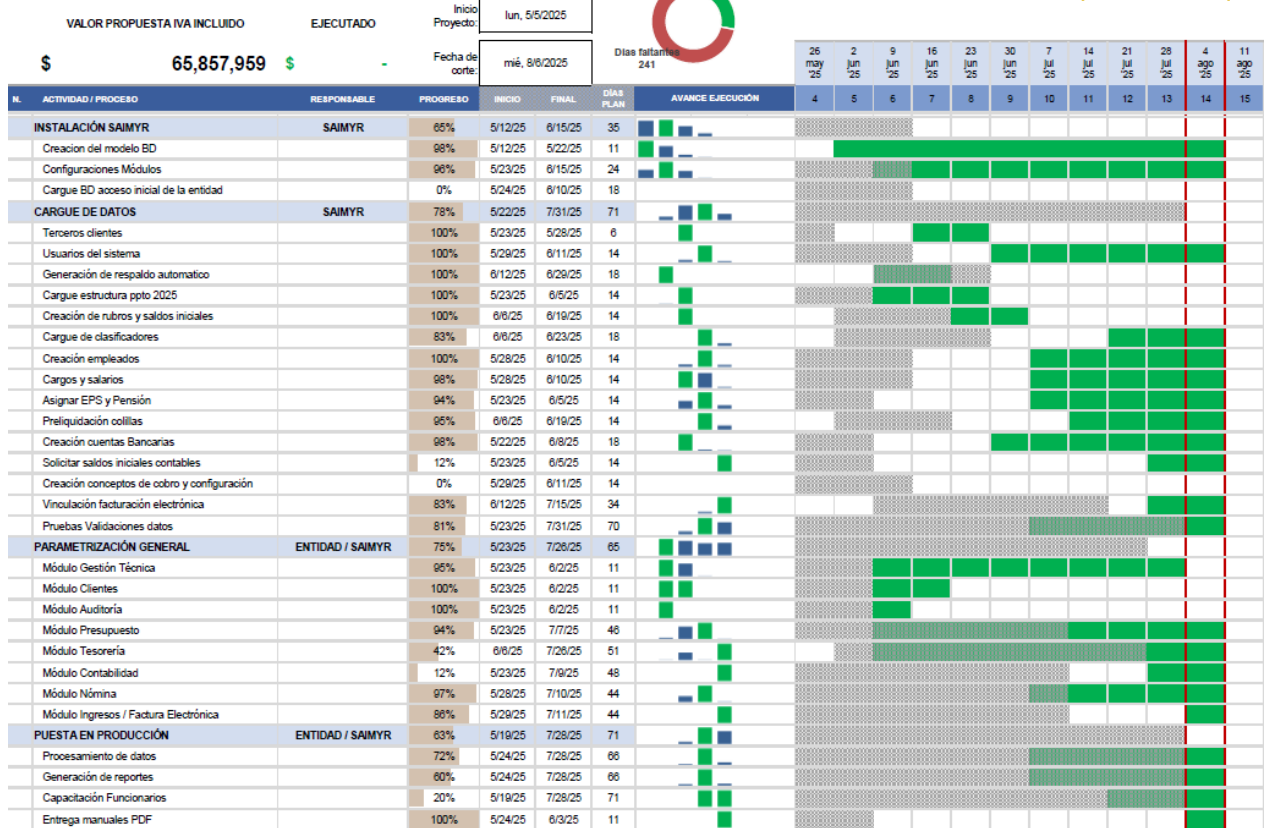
VALOR PROPUESTA IVA INCLUIDO

EJECUTADO

Inicio Proyecto: lun, 5/5/2025

$ 65,857,959 $ -

Fecha de corte: mié, 8/6/2025

Días faltantes 241

| N. | ACTIVIDAD / PROCESO | RESPONSABLE | PROGRESO | INICIO | FINAL | DÍAS PLAN | AVANCE EJECUCIÓN | 26 may '25 | 2 jun '25 | 9 jun '25 | 16 jun '25 | 23 jun '25 | 30 jun '25 | 7 jul '25 | 14 jul '25 | 21 jul '25 | 28 jul '25 | 4 ago '25 | 11 ago '25 |
|---|---|---|---|---|---|---|---|---|---|---|---|---|---|---|---|---|---|---|---|
| | | | | | | | | 4 | 5 | 6 | 7 | 8 | 9 | 10 | 11 | 12 | 13 | 14 | 15 |
| | INSTALACIÓN SAIMYR | SAIMYR | 65% | 5/12/25 | 6/15/25 | 35 | | | | | | | | | | | | | |
| | Creacion del modelo BD | | 98% | 5/12/25 | 5/22/25 | 11 | | | | | | | | | | | | | |
| | Configuraciones Módulos | | 96% | 5/23/25 | 6/15/25 | 24 | | | | | | | | | | | | | |
| | Cargue BD acceso inicial de la entidad | | 0% | 5/24/25 | 6/10/25 | 18 | | | | | | | | | | | | | |
| | CARGUE DE DATOS | SAIMYR | 78% | 5/22/25 | 7/31/25 | 71 | | | | | | | | | | | | | |
| | Terceros clientes | | 100% | 5/23/25 | 5/28/25 | 6 | | | | | | | | | | | | | |
| | Usuarios del sistema | | 100% | 5/29/25 | 6/11/25 | 14 | | | | | | | | | | | | | |
| | Generación de respaldo automatico | | 100% | 6/12/25 | 6/29/25 | 18 | | | | | | | | | | | | | |
| | Cargue estructura ppto 2025 | | 100% | 5/23/25 | 6/5/25 | 14 | | | | | | | | | | | | | |
| | Creación de rubros y saldos iniciales | | 100% | 6/6/25 | 6/19/25 | 14 | | | | | | | | | | | | | |
| | Cargue de clasificadores | | 83% | 6/6/25 | 6/23/25 | 18 | | | | | | | | | | | | | |
| | Creación empleados | | 100% | 5/28/25 | 6/10/25 | 14 | | | | | | | | | | | | | |
| | Cargos y salarios | | 98% | 5/28/25 | 6/10/25 | 14 | | | | | | | | | | | | | |
| | Asignar EPS y Pensión | | 94% | 5/23/25 | 6/5/25 | 14 | | | | | | | | | | | | | |
| | Preliquidación colillas | | 95% | 6/6/25 | 6/19/25 | 14 | | | | | | | | | | | | | |
| | Creación cuentas Bancarias | | 98% | 5/22/25 | 6/8/25 | 18 | | | | | | | | | | | | | |
| | Solicitar saldos iniciales contables | | 12% | 5/23/25 | 6/5/25 | 14 | | | | | | | | | | | | | |
| | Creación conceptos de cobro y configuración | | 0% | 5/29/25 | 6/11/25 | 14 | | | | | | | | | | | | | |
| | Vinculación facturación electrónica | | 83% | 6/12/25 | 7/15/25 | 34 | | | | | | | | | | | | | |
| | Pruebas Validaciones datos | | 81% | 5/23/25 | 7/31/25 | 70 | | | | | | | | | | | | | |
| | PARAMETRIZACIÓN GENERAL | ENTIDAD / SAIMYR | 75% | 5/23/25 | 7/26/25 | 65 | | | | | | | | | | | | | |
| | Módulo Gestión Técnica | | 95% | 5/23/25 | 6/2/25 | 11 | | | | | | | | | | | | | |
| | Módulo Clientes | | 100% | 5/23/25 | 6/2/25 | 11 | | | | | | | | | | | | | |
| | Módulo Auditoría | | 100% | 5/23/25 | 6/2/25 | 11 | | | | | | | | | | | | | |
| | Módulo Presupuesto | | 94% | 5/23/25 | 7/7/25 | 46 | | | | | | | | | | | | | |
| | Módulo Tesorería | | 42% | 6/6/25 | 7/26/25 | 51 | | | | | | | | | | | | | |
| | Módulo Contabilidad | | 12% | 5/23/25 | 7/9/25 | 48 | | | | | | | | | | | | | |
| | Módulo Nómina | | 97% | 5/28/25 | 7/10/25 | 44 | | | | | | | | | | | | | |
| | Módulo Ingresos / Factura Electrónica | | 86% | 5/29/25 | 7/11/25 | 44 | | | | | | | | | | | | | |
| | PUESTA EN PRODUCCIÓN | ENTIDAD / SAIMYR | 63% | 5/19/25 | 7/28/25 | 71 | | | | | | | | | | | | | |
| | Procesamiento de datos | | 72% | 5/24/25 | 7/28/25 | 66 | | | | | | | | | | | | | |
| | Generación de reportes | | 60% | 5/24/25 | 7/28/25 | 66 | | | | | | | | | | | | | |
| | Capacitación Funcionarios | | 20% | 5/19/25 | 7/28/25 | 71 | | | | | | | | | | | | | |
| | Entrega manuales PDF | | 100% | 5/24/25 | 6/3/25 | 11 | | | | | | | | | | | | | |